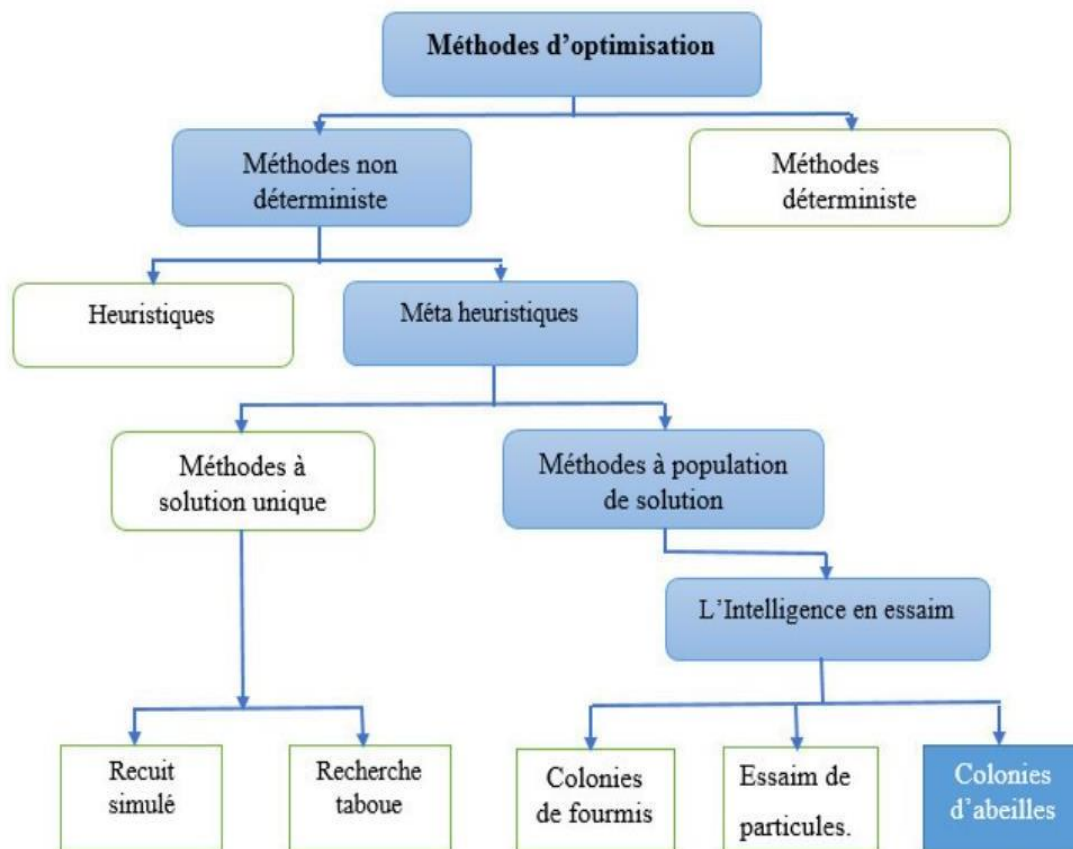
Méthodes d'optimisation

Méthodes non déterministe

Méthodes déterministe

Heuristiques

Méta heuristiques

Méthodes à solution unique

Méthodes à population de solution

L'Intelligence en essaim

Recuit simulé

Recherche taboue

Colonies de fourmis

Essaim de particules.

Colonies d'abeilles